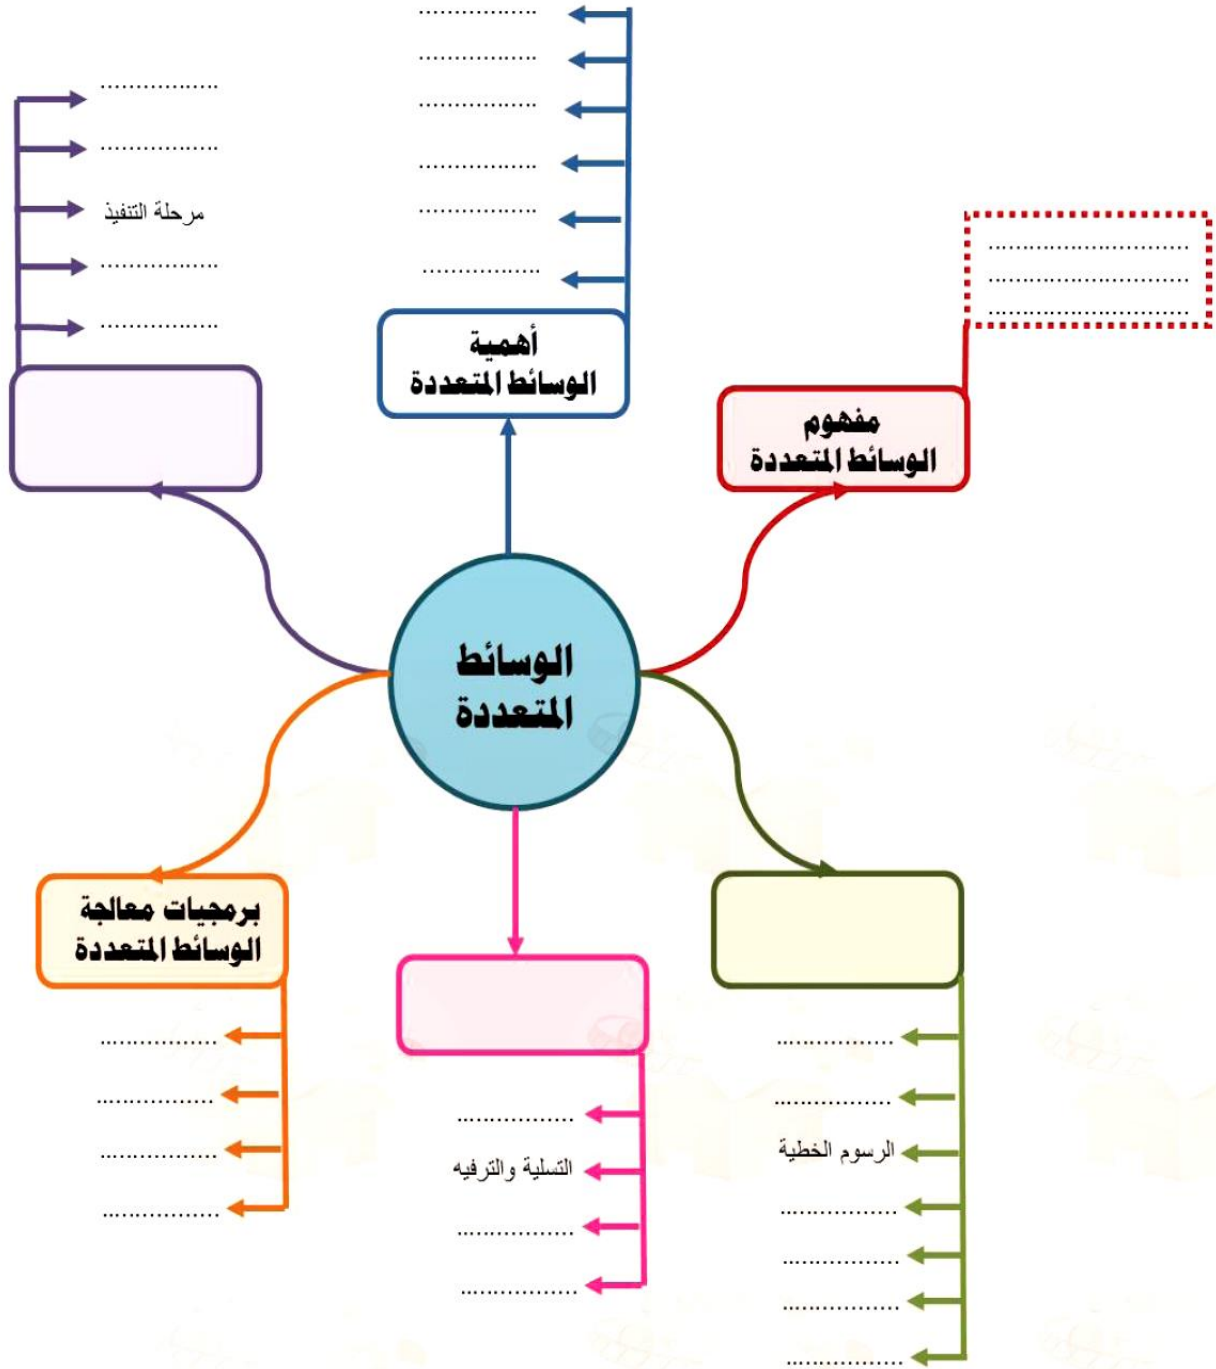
الوسائط المتعددة

مفهوم الوسائط المتعددة
.............................
.............................
.............................

أهمية الوسائط المتعددة
.................
.................
.................
.................
.................
.................

.................
.................
مرحلة التنفيذ
.................
.................

برمجيات معالجة الوسائط المتعددة
.................
.................
.................
.................

.................
التسلية والترفيه
.................
.................

.................
.................
الرسوم الخطية
.................
.................
.................
.................